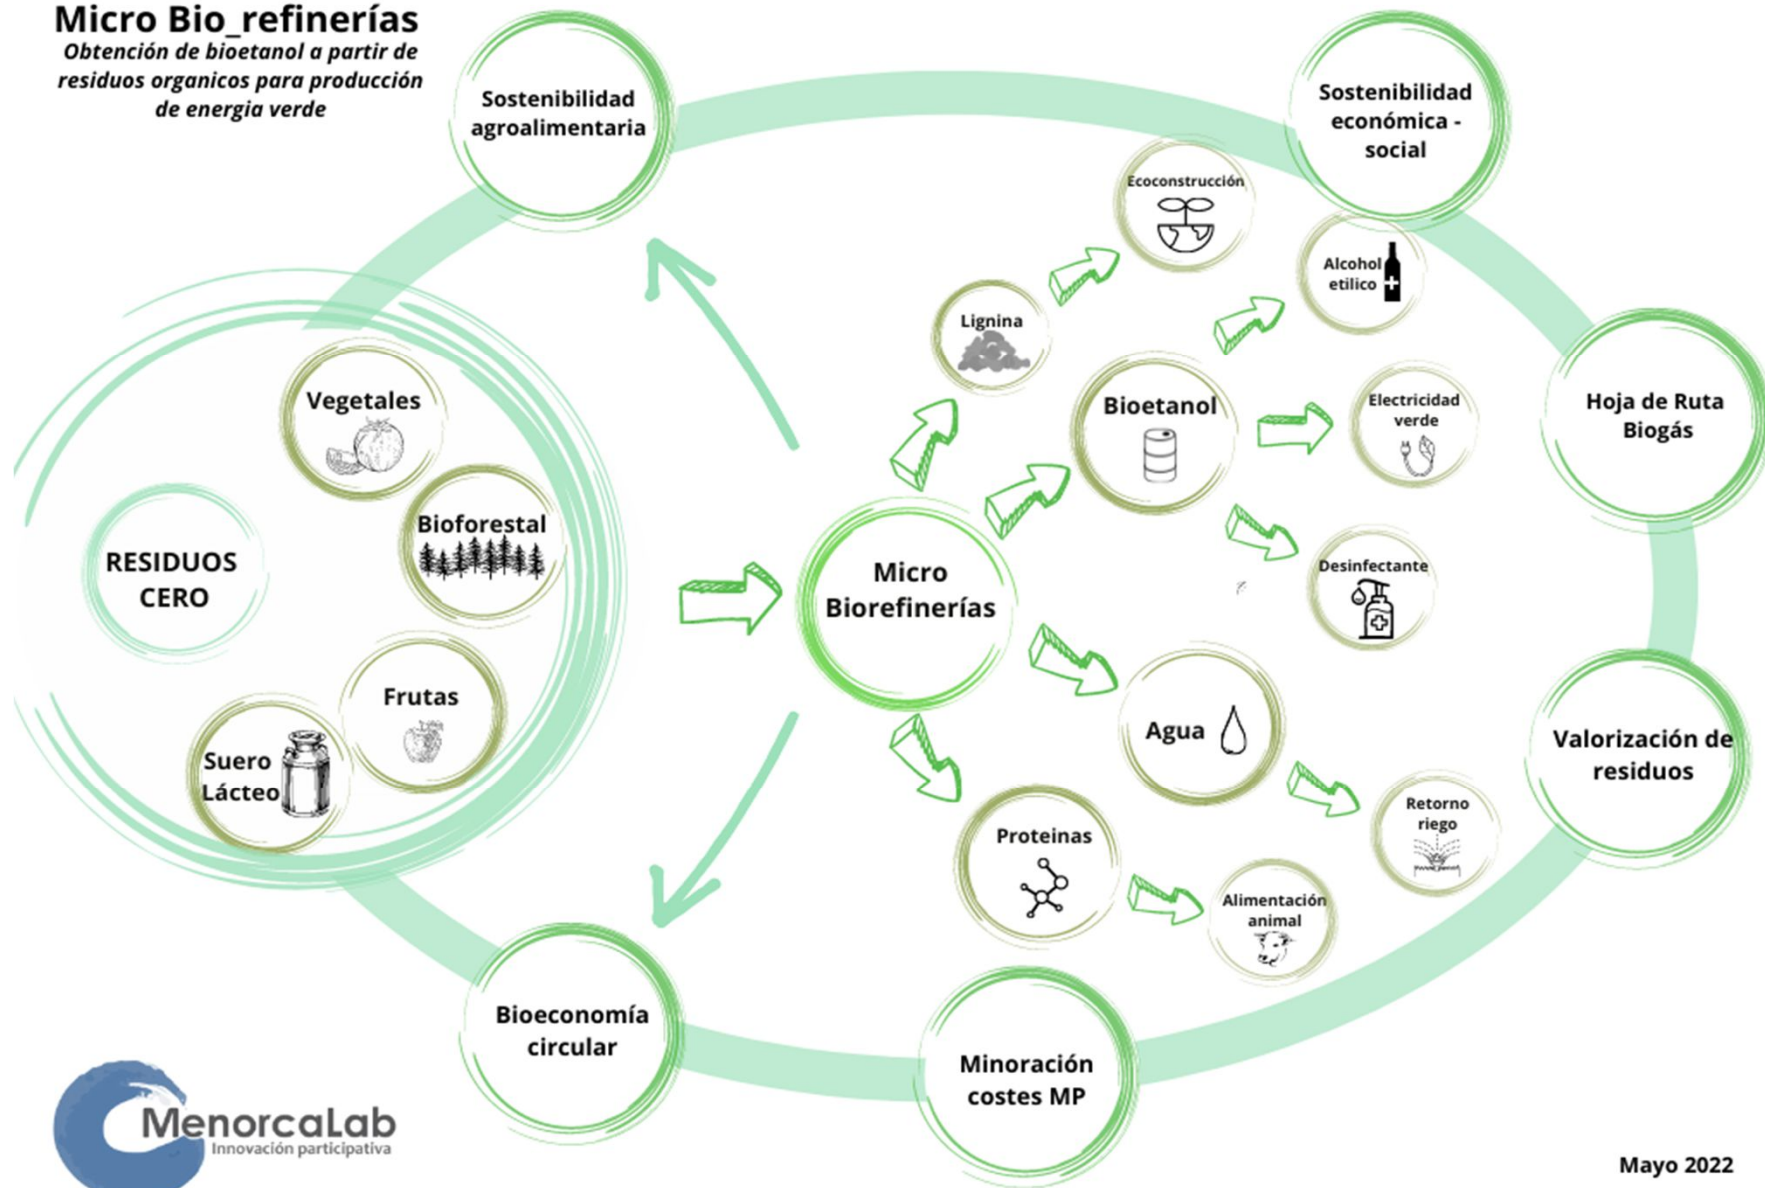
Micro Bio_refinerías
Obtención de bioetanol a partir de residuos organicos para producción de energia verde

Sostenibilidad agroalimentaria

Sostenibilidad económica - social

Ecoconstrucción

Alcohol etílico

Lignina

Bioetanol

Electricidad verde

Hoja de Ruta Biogás

Vegetales

Bioforestal

RESIDUOS CERO

Frutas

Suero Lácteo

Micro Biorefinerías

Desinfectante

Agua

Valorización de residuos

Retorno riego

Proteinas

Alimentación animal

Bioeconomía circular

Minoración costes MP

MenorcaLab
Innovación participativa

Mayo 2022